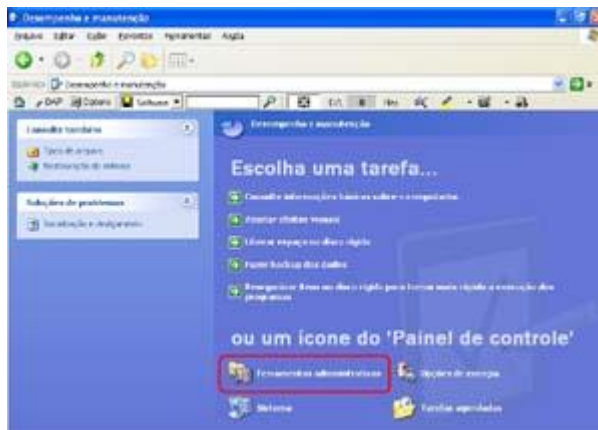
Desempenho e manutenção

Arquivo Editar Exibir Favoritos Ferramentas Ajuda

Endereço Desempenho e manutenção

Consulte também

Tipos de arquivo

Restauração do sistema

Soluções de problemas

Inicialização e desligamento

Desempenho e manutenção

Escolha uma tarefa...

Consultar informações básicas sobre o computador

Ajustar efeitos visuais

Liberar espaço no disco rígido

Fazer backup dos dados

Reorganizar itens no disco rígido para fazer com que a execução dos programas

ou um ícone do 'Painel de controle'

Ferramentas administrativas

Opções de energia

Sistema

Tarefas agendadas